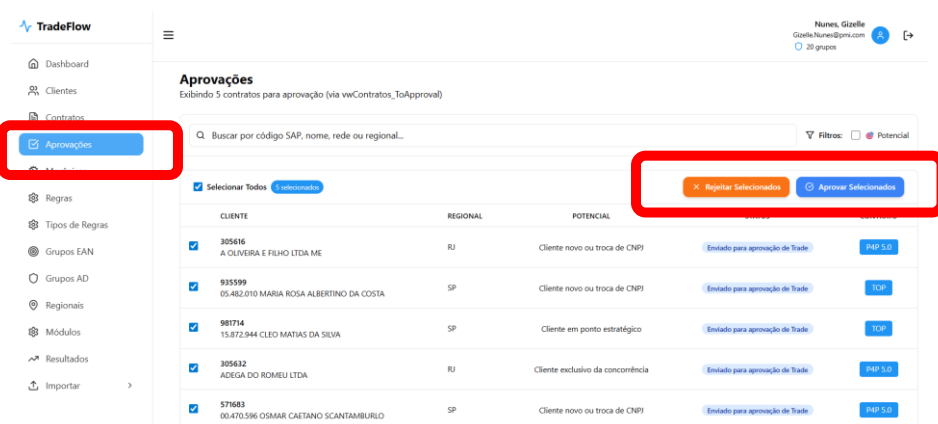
TradeFlow

Dashboard
Clientes
Contratos
Aprovações
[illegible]
Regras
Tipos de Regras
Grupos EAN
Grupos AD
Regionais
Módulos
Resultados
Importar

Nunes, Gizelle
Gizelle.Nunes@pmi.com
20 grupos

Aprovações
Exibindo 5 contratos para aprovação (via vwContratos_ToApproval)

Buscar por código SAP, nome, rede ou regional...
Filtros: Potencial

Selecionar Todos 5 selecionados
Rejeitar Selecionados
Aprovar Selecionados

| CLIENTE | REGIONAL | POTENCIAL | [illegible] | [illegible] |
|---|---|---|---|---|
| 305616 A OLIVEIRA E FILHO LTDA ME | RJ | Cliente novo ou troca de CNPJ | Enviado para aprovação de Trade | P4P 5.0 |
| 935599 05.482.010 MARIA ROSA ALBERTINO DA COSTA | SP | Cliente novo ou troca de CNPJ | Enviado para aprovação de Trade | TOP |
| 981714 15.872.944 CLEO MATIAS DA SILVA | SP | Cliente em ponto estratégico | Enviado para aprovação de Trade | TOP |
| 305632 ADEGA DO ROMEU LTDA | RJ | Cliente exclusivo da concorrência | Enviado para aprovação de Trade | P4P 5.0 |
| 571683 00.470.596 OSMAR CAETANO SCANTAMBURLO | SP | Cliente novo ou troca de CNPJ | Enviado para aprovação de Trade | P4P 5.0 |